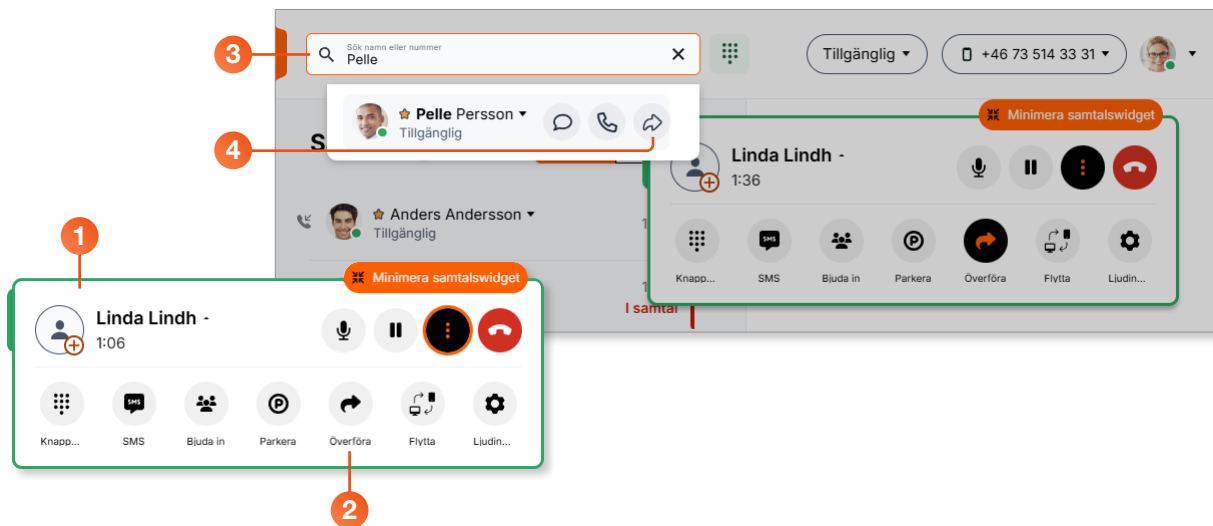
3

Sök namn eller nummer
Pelle

Tillgänglig

+46 73 514 33 31

Pelle Persson
Tillgänglig

4

S

Minimera samtalswidget

Linda Lindh -
1:36

Knapp...
SMS
Bjuda in
Parkera
Överföra
Flytta
Ljudin...

Anders Andersson
Tillgänglig

1

Minimera samtalswidget

Linda Lindh -
1:06

I samtal

Knapp...
SMS
Bjuda in
Parkera
Överföra
Flytta
Ljudin...

2